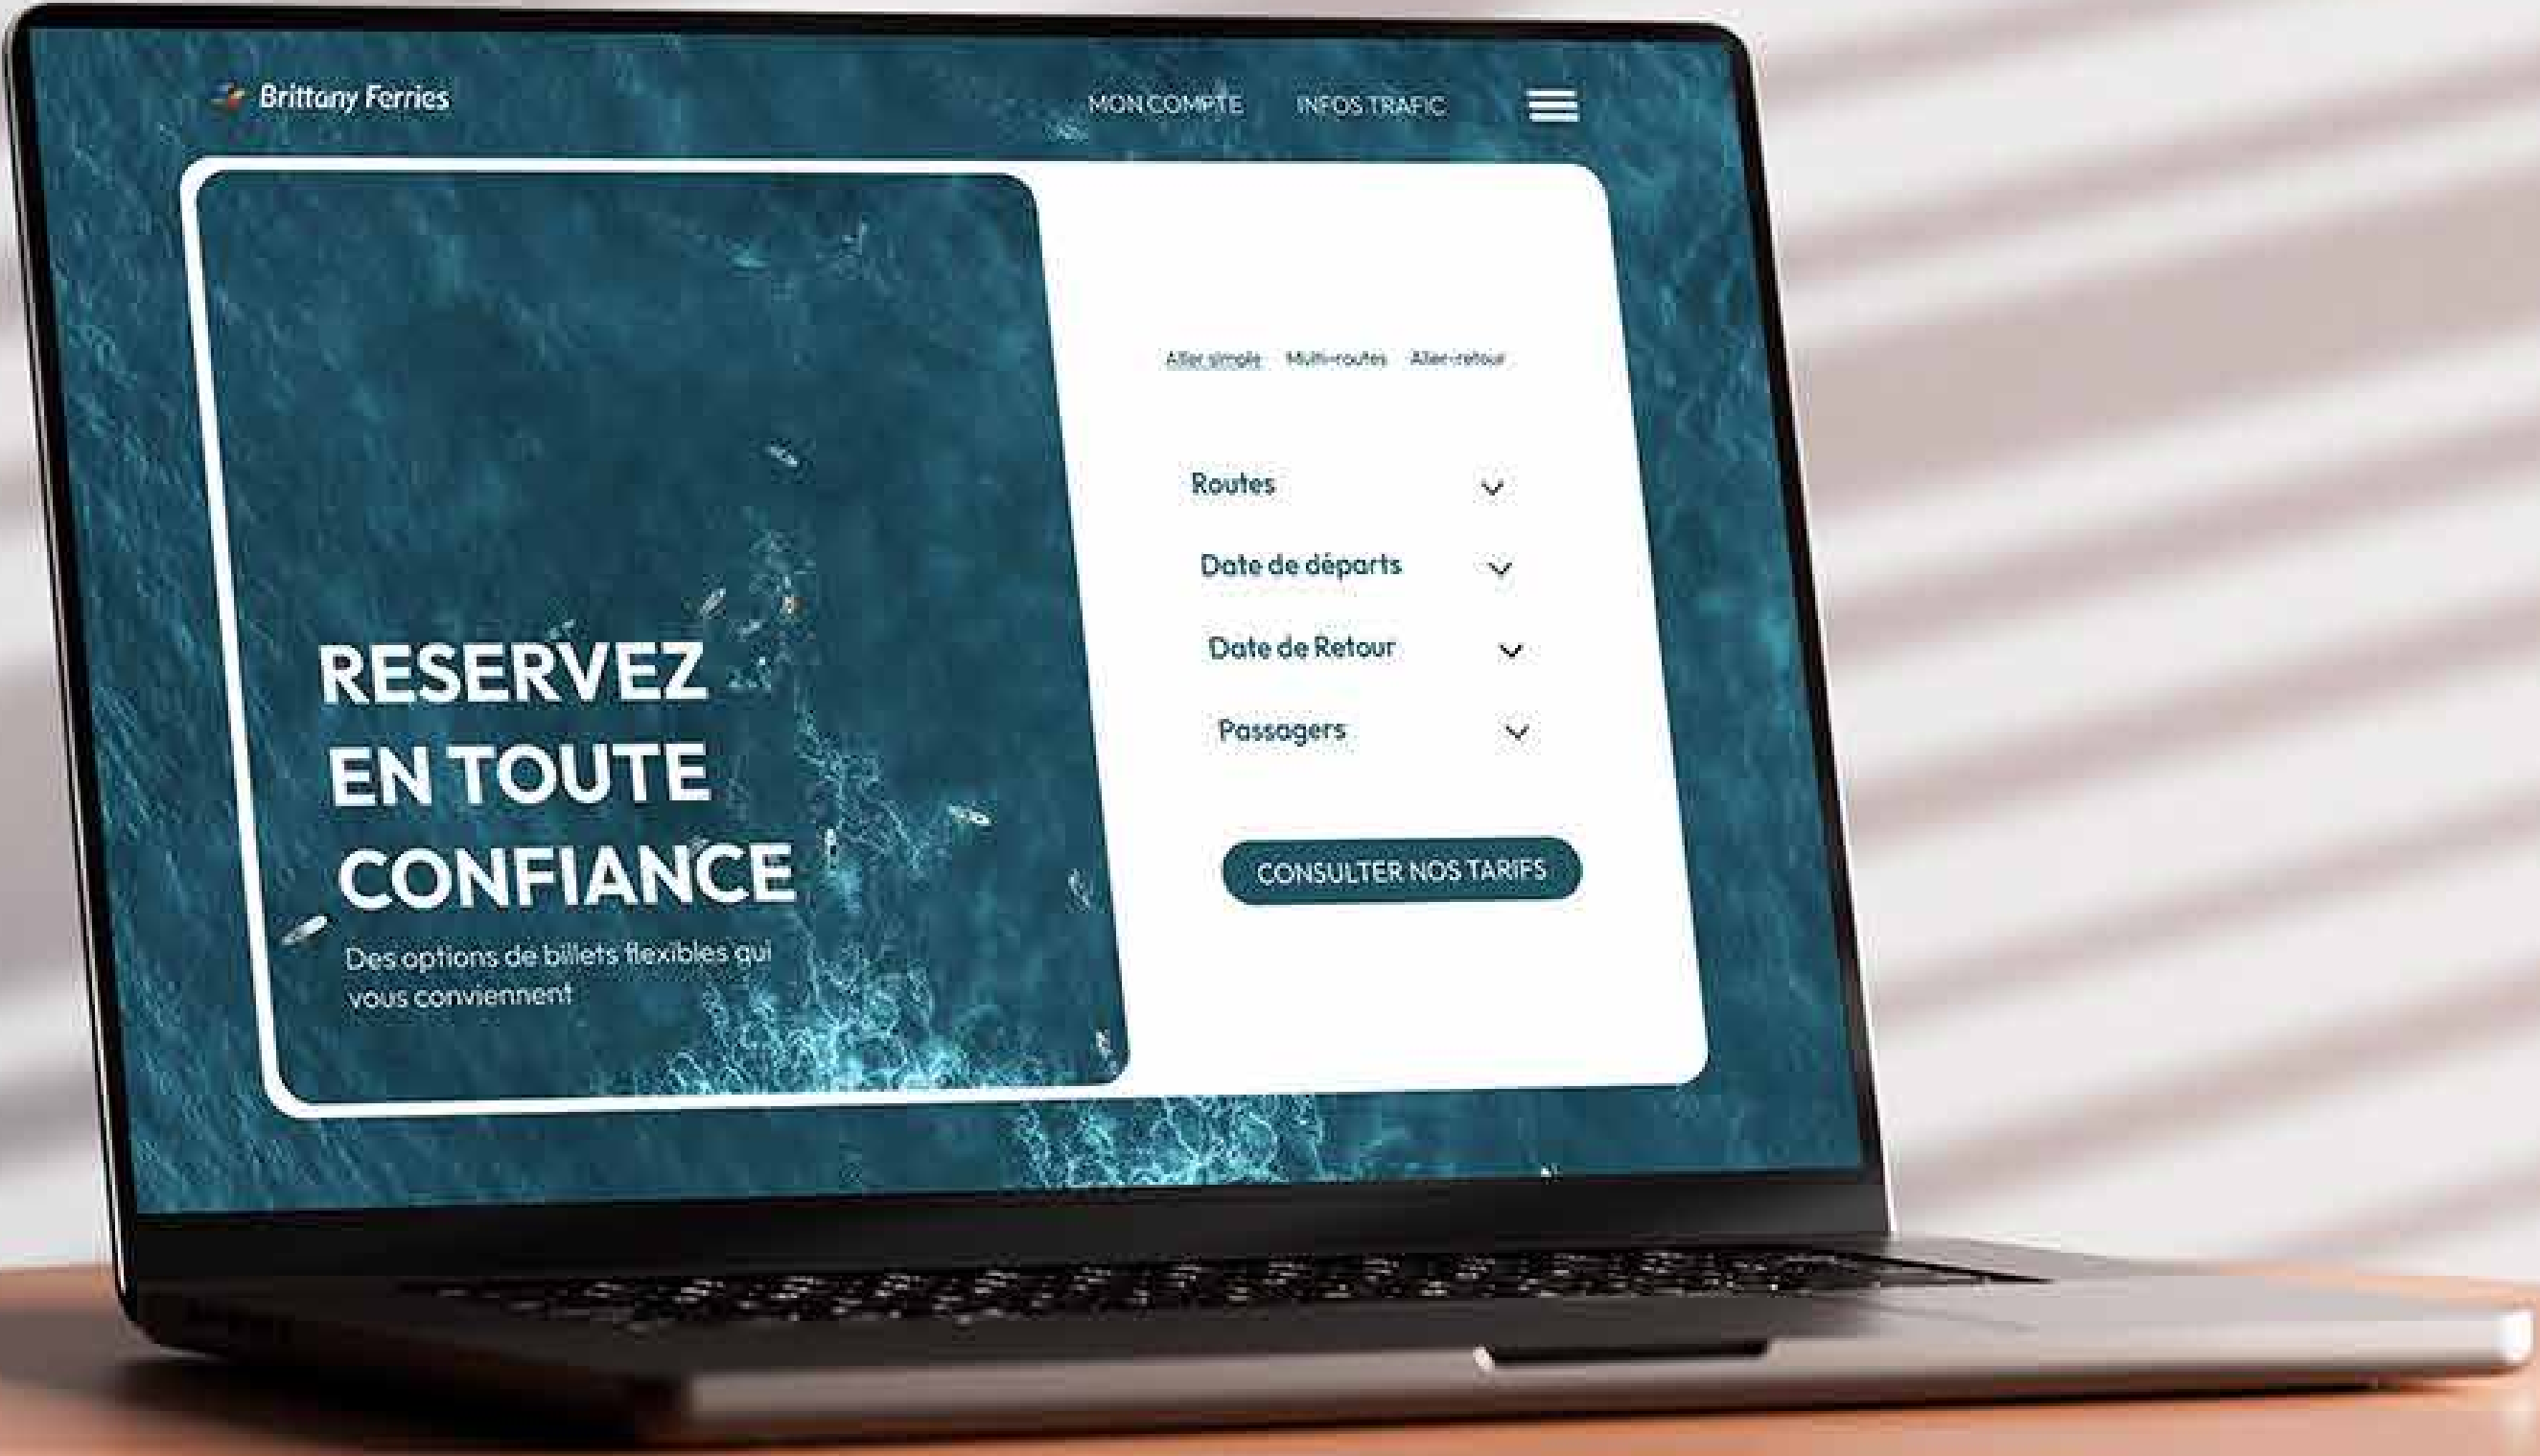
Brittany Ferries

MON COMPTE INFOS TRAFIC

RESERVEZ EN TOUTE CONFIANCE

Des options de billets flexibles qui vous conviennent

Aller simple Multi-routes Aller-retour

Routes

Date de départs

Date de Retour

Passagers

CONSULTER NOS TARIFS